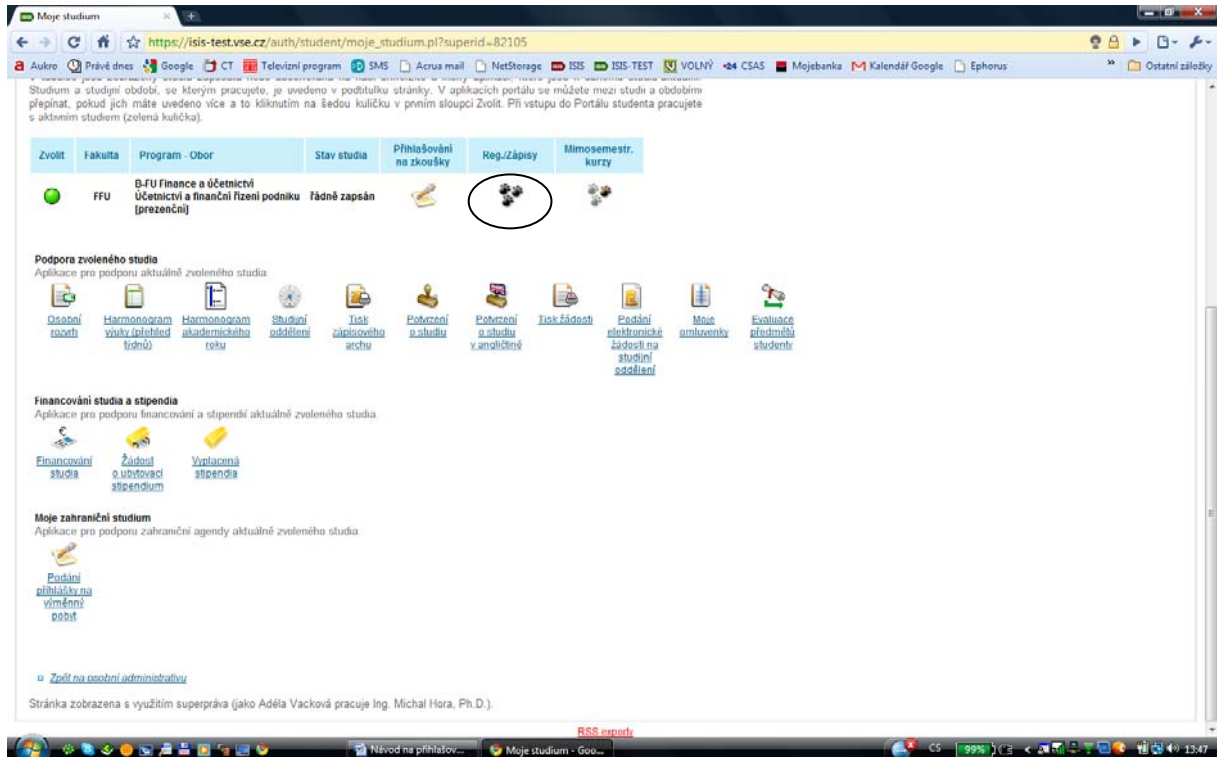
Moje studium

https://isis-test.vse.cz/auth/student/moje_studium.pl?superid=82105

Aukro Právě dnes Google CT Televizní program SMS Acrua mail NetStorage ISIS ISIS-TEST VOLNÝ CSAS Mojebanka Kalendář Google Ephorus » Ostatní záložky

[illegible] Studium a studijní období, se kterým pracujete, je uvedeno v podtitulku stránky. V aplikacích portálu se můžete mezi studii a obdobími přepínat, pokud jich máte uvedeno více a to kliknutím na šedou kuličku v prvním sloupci Zvolit. Při vstupu do Portálu studenta pracujete s aktivním studiem (zelená kulička).

| Zvolit | Fakulta | Program - Obor | Stav studia | Přihlašování na zkoušky | Reg./Zápisy | Mimosemestr. kurzy |
|---|---|---|---|---|---|---|
| | FFU | B-FU Finance a účetnictví Účetnictví a finanční řízení podniku [prezenční] | řádně zapsán | | | |

Podpora zvoleného studia
Aplikace pro podporu aktuálně zvoleného studia.

Osobní rozvrh
Harmonogram výuky (přehled týdnů)
Harmonogram akademického roku
Studijní oddělení
Tisk zápisového archu
Potvrzení o studiu
Potvrzení o studiu v angličtině
Tisk žádostí
Podání elektronické žádosti na studijní oddělení
Moje omluvenky
Evaluace předmětů studenty

Financování studia a stipendia
Aplikace pro podporu financování a stipendií aktuálně zvoleného studia.

Financování studia
Žádost o ubytovací stipendium
Vyplacená stipendia

Moje zahraniční studium
Aplikace pro podporu zahraniční agendy aktuálně zvoleného studia.

Podání přihlášky na výměnný pobyt

Zpět na osobní administrativu

Stránka zobrazena s využitím superpráva (jako Adéla Vacková pracuje Ing. Michal Hora, Ph.D.).

RSS exporty

Návod na přihlašov... Moje studium - Goo... CS 99% 13:47